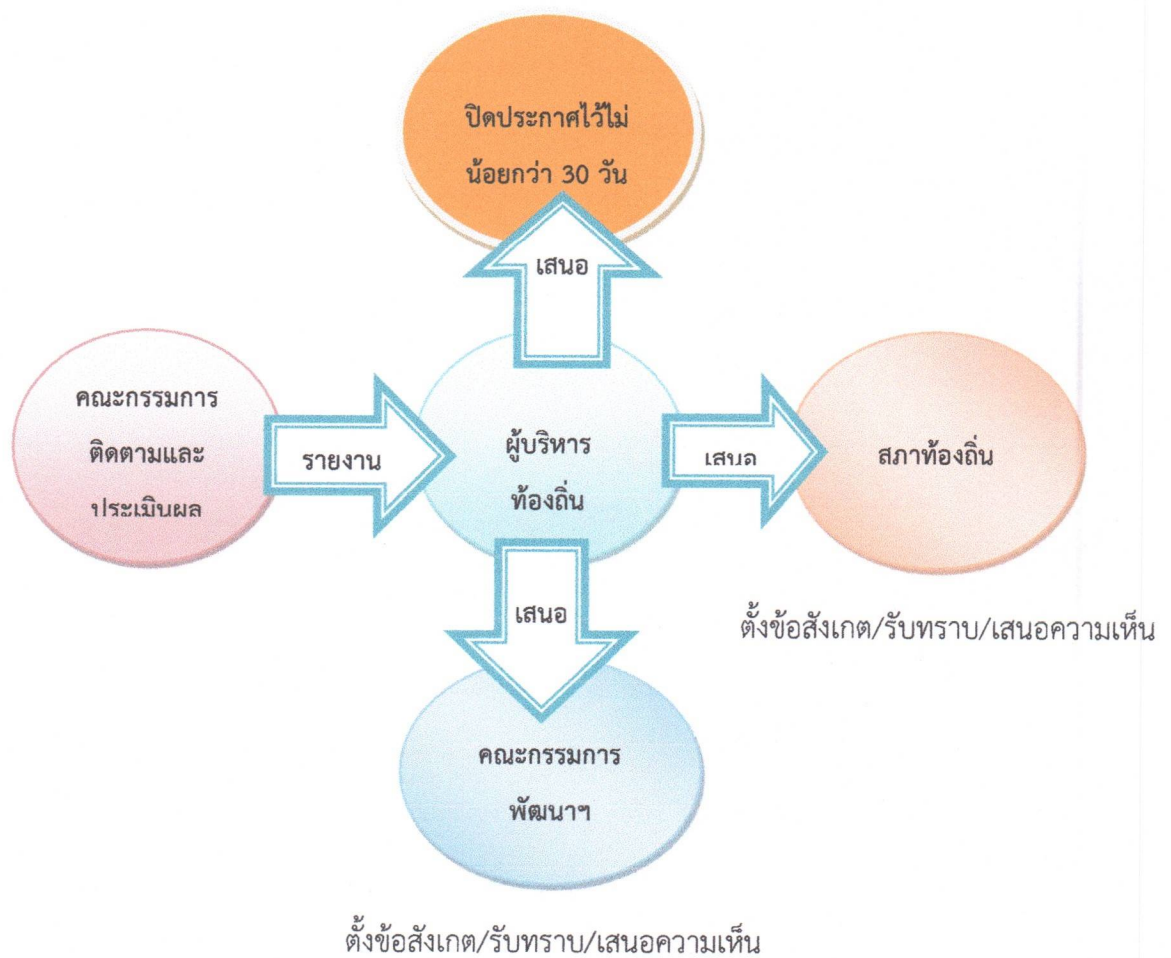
ปิดประกาศไว้ไม่น้อยกว่า 30 วัน

เสนอ

คณะกรรมการติดตามและประเมินผล

รายงาน

ผู้บริหารท้องถิ่น

เสนอ

สภาท้องถิ่น

ตั้งข้อสังเกต/รับทราบ/เสนอความเห็น

เสนอ

คณะกรรมการพัฒนาฯ

ตั้งข้อสังเกต/รับทราบ/เสนอความเห็น